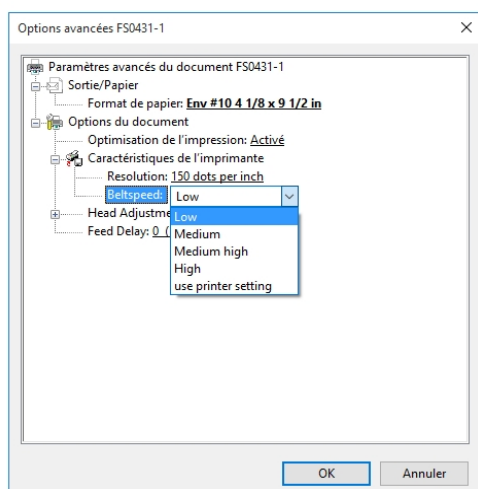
Options avancées FS0431-1

Paramètres avancés du document FS0431-1
Sortie/Papier
Format de papier: Env #10 4 1/8 x 9 1/2 in
Options du document
Optimisation de l'impression: Activé
Caractéristiques de l'imprimante
Resolution: 150 dots per inch
Beltspeed: Low
Head Adjustme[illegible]
Feed Delay: 0 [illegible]

Low
Medium
Medium high
High
use printer setting

OK
Annuler